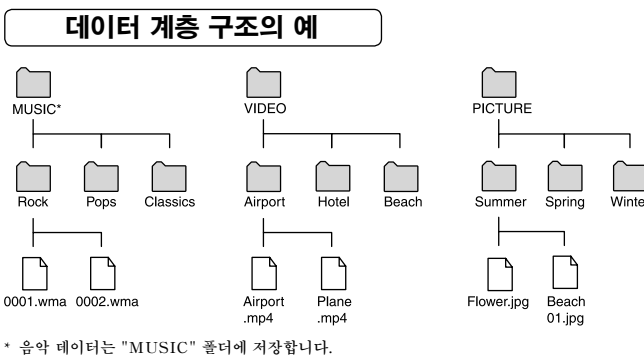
데이터 계층 구조의 예

MUSIC*

Rock Pops Classics

0001.wma 0002.wma

VIDEO

Airport Hotel Beach

Airport .mp4 Plane .mp4

PICTURE

Summer Spring Winte

Flower.jpg Beach 01.jpg

* 음악 데이터는 "MUSIC" 폴더에 저장합니다.